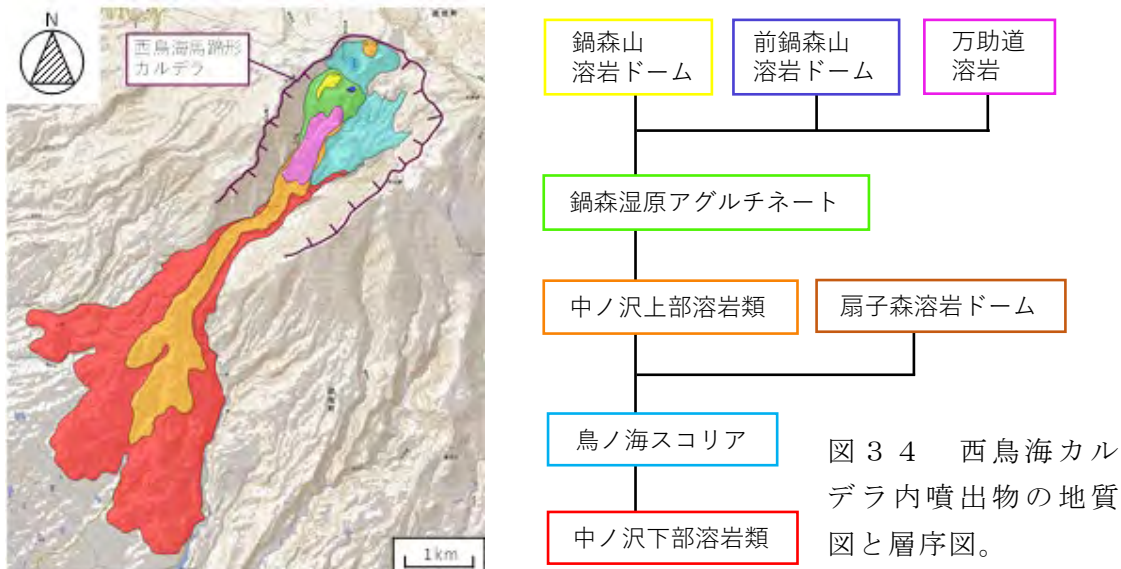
N

西鳥海馬蹄形カルデラ

1km

鍋森山溶岩ドーム

前鍋森山溶岩ドーム

万助道溶岩

鍋森湿原アグルチネート

中ノ沢上部溶岩類

扇子森溶岩ドーム

鳥ノ海スコリア

中ノ沢下部溶岩類

図３４　西鳥海カルデラ内噴出物の地質図と層序図。